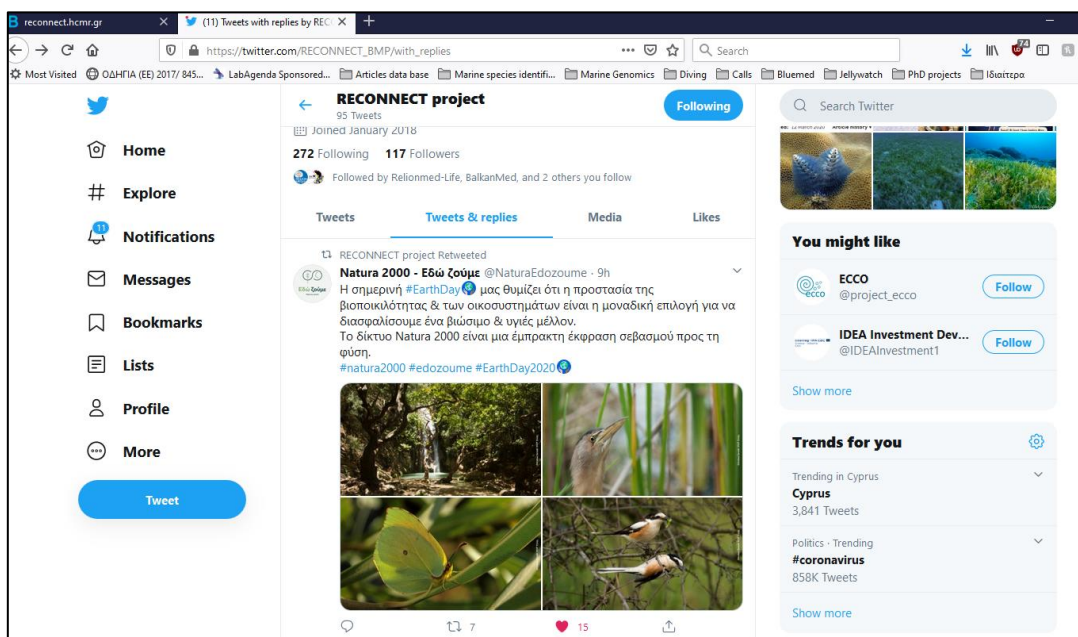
reconnect.hcmr.gr
(11) Tweets with replies by REC
https://twitter.com/RECONNECT_BMP/with_replies
Search
Most Visited ΟΔΗΓΙΑ (ΕΕ) 2017/ 845... LabAgenda Sponsored... Articles data base Marine species identifi... Marine Genomics Diving Calls Bluemed Jellywatch PhD projects Ιδιαίτερα

Home
Explore
11
Notifications
Messages
Bookmarks
Lists
Profile
More
Tweet

RECONNECT project
95 Tweets
Following
Joined January 2018
272 Following 117 Followers
Followed by Relionmed-Life, BalkanMed, and 2 others you follow
Tweets
Tweets & replies
Media
Likes

RECONNECT project Retweeted
Natura 2000 - Εδώ ζούμε @NaturaEdozoume · 9h
Η σημερινή #EarthDay μας θυμίζει ότι η προστασία της βιοποικιλότητας & των οικοσυστημάτων είναι η μοναδική επιλογή για να διασφαλίσουμε ένα βιώσιμο & υγιές μέλλον.
Το δίκτυο Natura 2000 είναι μια έμπρακτη έκφραση σεβασμού προς τη φύση.
#natura2000 #edozoume #EarthDay2020
7
15

Search Twitter
You might like
ECCO
@project_ecco
Follow
IDEA Investment Dev...
@IDEAInvestment1
Follow
Show more
Trends for you
Trending in Cyprus
Cyprus
3,841 Tweets
Politics · Trending
#coronavirus
858K Tweets
Show more